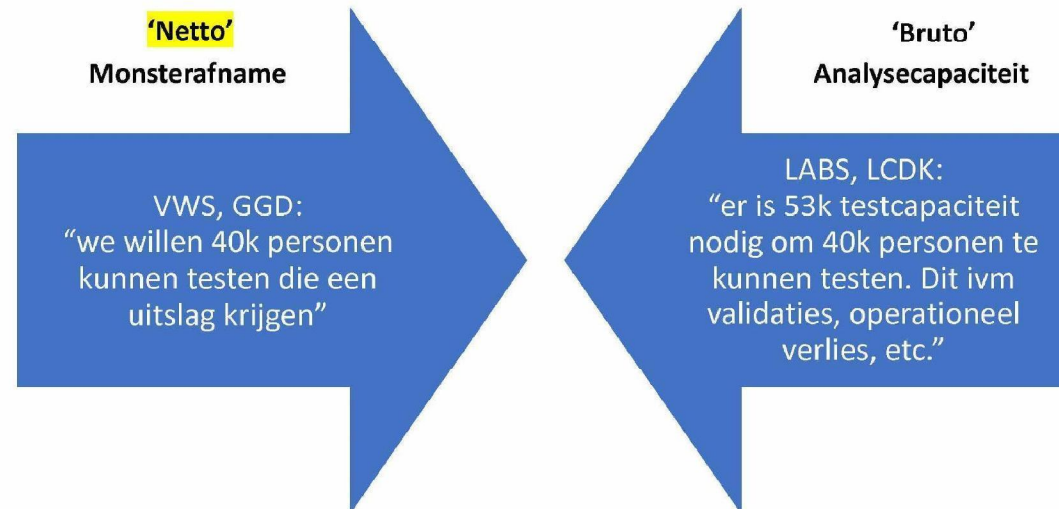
'Netto'
Monsterafname

VWS, GGD:
“we willen 40k personen kunnen testen die een uitslag krijgen”

'Bruto'
Analysecapaciteit

LABS, LCDK:
“er is 53k testcapaciteit nodig om 40k personen te kunnen testen. Dit ivm validaties, operationeel verlies, etc.”